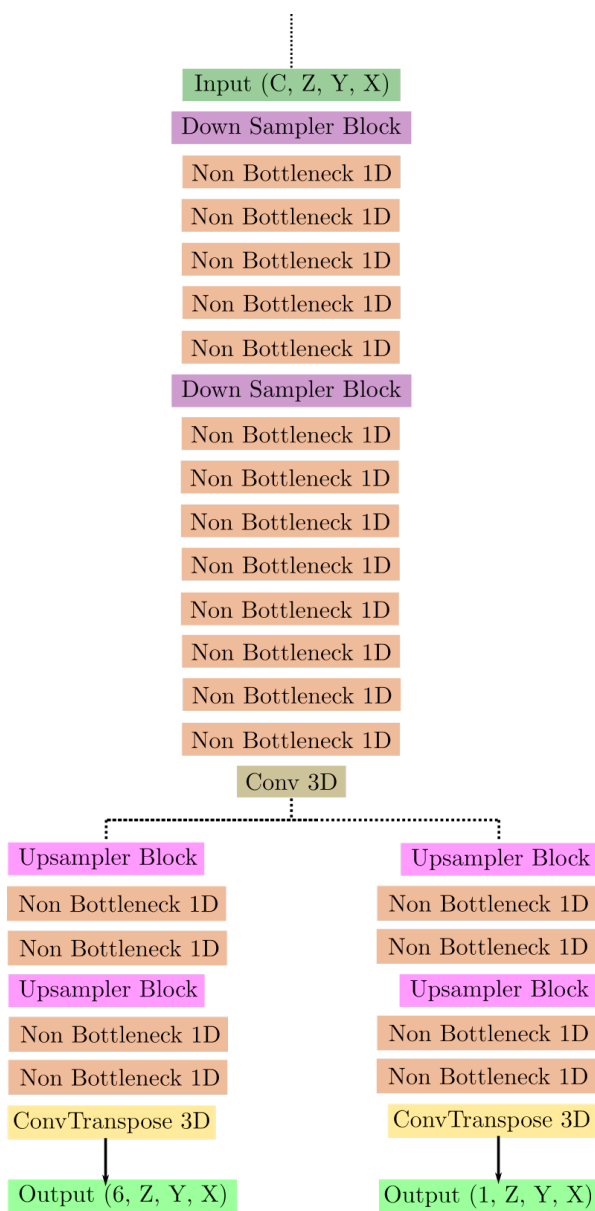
Input (C, Z, Y, X)

Down Sampler Block

Non Bottleneck 1D

Non Bottleneck 1D

Non Bottleneck 1D

Non Bottleneck 1D

Non Bottleneck 1D

Down Sampler Block

Non Bottleneck 1D

Non Bottleneck 1D

Non Bottleneck 1D

Non Bottleneck 1D

Non Bottleneck 1D

Non Bottleneck 1D

Non Bottleneck 1D

Non Bottleneck 1D

Conv 3D

Upsampler Block

Non Bottleneck 1D

Non Bottleneck 1D

Upsampler Block

Non Bottleneck 1D

Non Bottleneck 1D

ConvTranspose 3D

Output (6, Z, Y, X)

Upsampler Block

Non Bottleneck 1D

Non Bottleneck 1D

Upsampler Block

Non Bottleneck 1D

Non Bottleneck 1D

ConvTranspose 3D

Output (1, Z, Y, X)